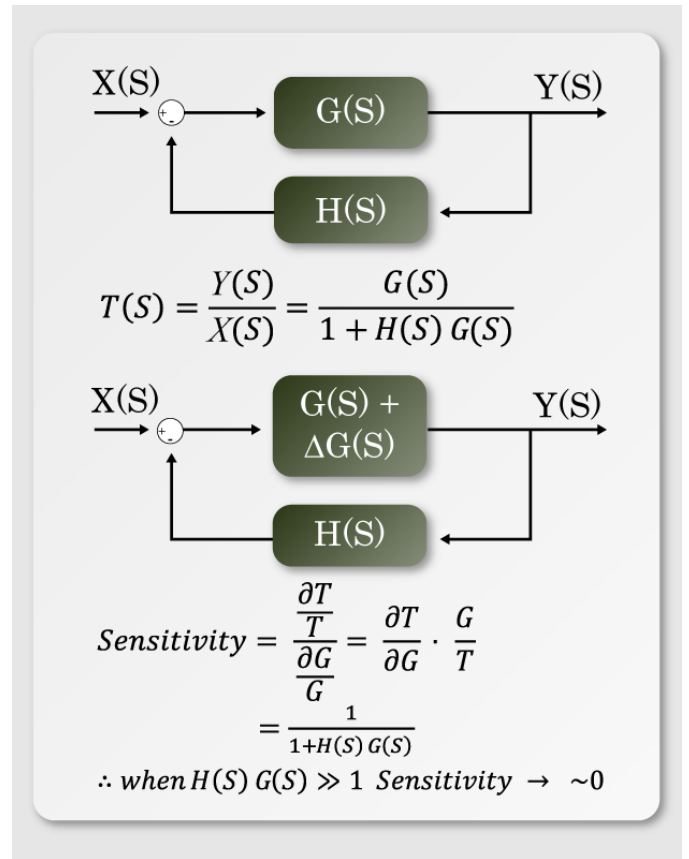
X(S)

+
-

G(S)

Y(S)

H(S)

$T(S) = \frac{Y(S)}{X(S)} = \frac{G(S)}{1 + H(S)\,G(S)}$

X(S)

+
-

G(S) + ΔG(S)

Y(S)

H(S)

$Sensitivity = \frac{\frac{\partial T}{T}}{\frac{\partial G}{G}} = \frac{\partial T}{\partial G} \cdot \frac{G}{T}$

$= \frac{1}{1+H(S)\,G(S)}$

$\therefore$ $when\, H(S)\, G(S) \gg 1\;\, Sensitivity \rightarrow \sim 0$